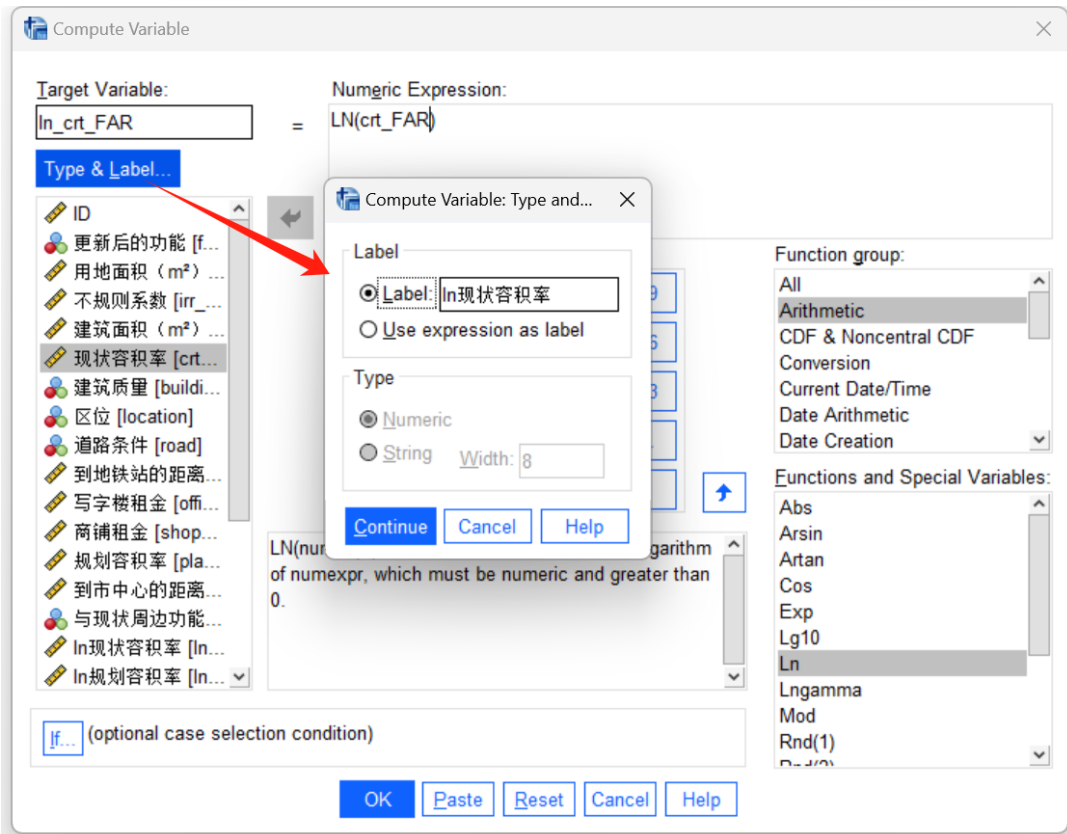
Compute Variable

Target Variable:
ln_crt_FAR
=
Numeric Expression:
LN(crt_FAR)

Type & Label...

ID
更新后的功能 [f...
用地面积（m²）...
不规则系数 [irr_...
建筑面积（m²）...
现状容积率 [crt...
建筑质量 [buildi...
区位 [location]
道路条件 [road]
到地铁站的距离...
写字楼租金 [offi...
商铺租金 [shop...
规划容积率 [pla...
到市中心的距离...
与现状周边功能...
ln现状容积率 [ln...
ln规划容积率 [ln...

Compute Variable: Type and...

Label
Label: ln现状容积率
Use expression as label

Type
Numeric
String
Width: 8

Continue
Cancel
Help

LN(num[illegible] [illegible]garithm of numexpr, which must be numeric and greater than 0.

Function group:
All
Arithmetic
CDF & Noncentral CDF
Conversion
Current Date/Time
Date Arithmetic
Date Creation

Functions and Special Variables:
Abs
Arsin
Artan
Cos
Exp
Lg10
Ln
Lngamma
Mod
Rnd(1)
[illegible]

If...
(optional case selection condition)

OK
Paste
Reset
Cancel
Help